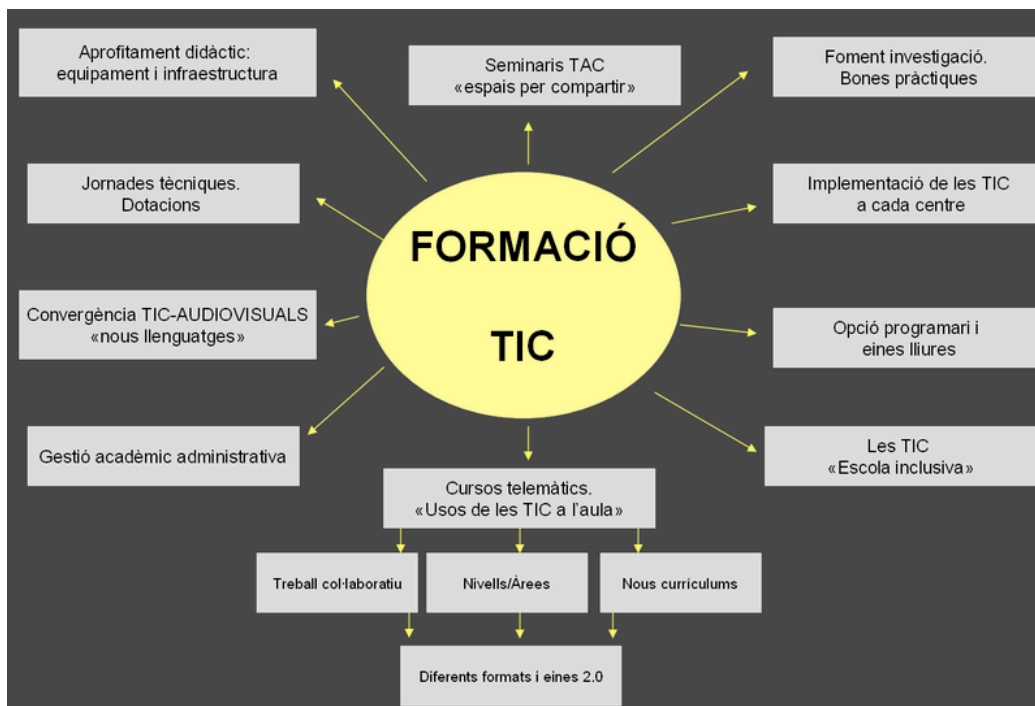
Aprofitament didàctic: equipament i infraestructura

Seminaris TAC «espais per compartir»

Foment investigació. Bones pràctiques

Jornades tècniques. Dotacions

FORMACIÓ TIC

Implementació de les TIC a cada centre

Convergència TIC-AUDIOVISUALS «nous llenguatges»

Opció programari i eines lliures

Gestió acadèmic administrativa

Les TIC «Escola inclusiva»

Cursos telemàtics. «Usos de les TIC a l'aula»

Treball col·laboratiu

Nivells/Àrees

Nous currículums

Diferents formats i eines 2.0